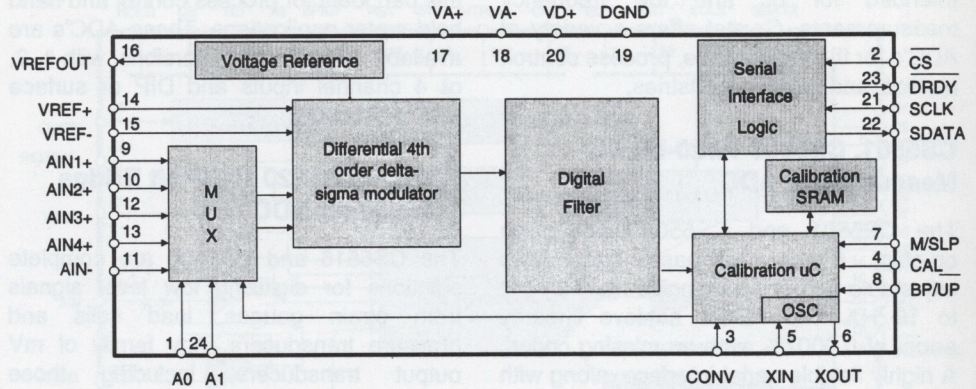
VREFOUT 16
Voltage Reference
VA+ 17
VA- 18
VD+ 20
DGND 19
VREF+ 14
VREF- 15
AIN1+ 9
AIN2+ 10
AIN3+ 12
AIN4+ 13
AIN- 11
M U X
Differential 4th order delta-sigma modulator
Digital Filter
Serial Interface Logic
2 $\overline{CS}$
23 $\overline{DRDY}$
21 SCLK
22 SDATA
Calibration SRAM
Calibration uC
7 M/$\overline{SLP}$
4 CAL
8 BP/$\overline{UP}$
OSC
1 24
A0 A1
3 CONV
5 XIN
6 XOUT